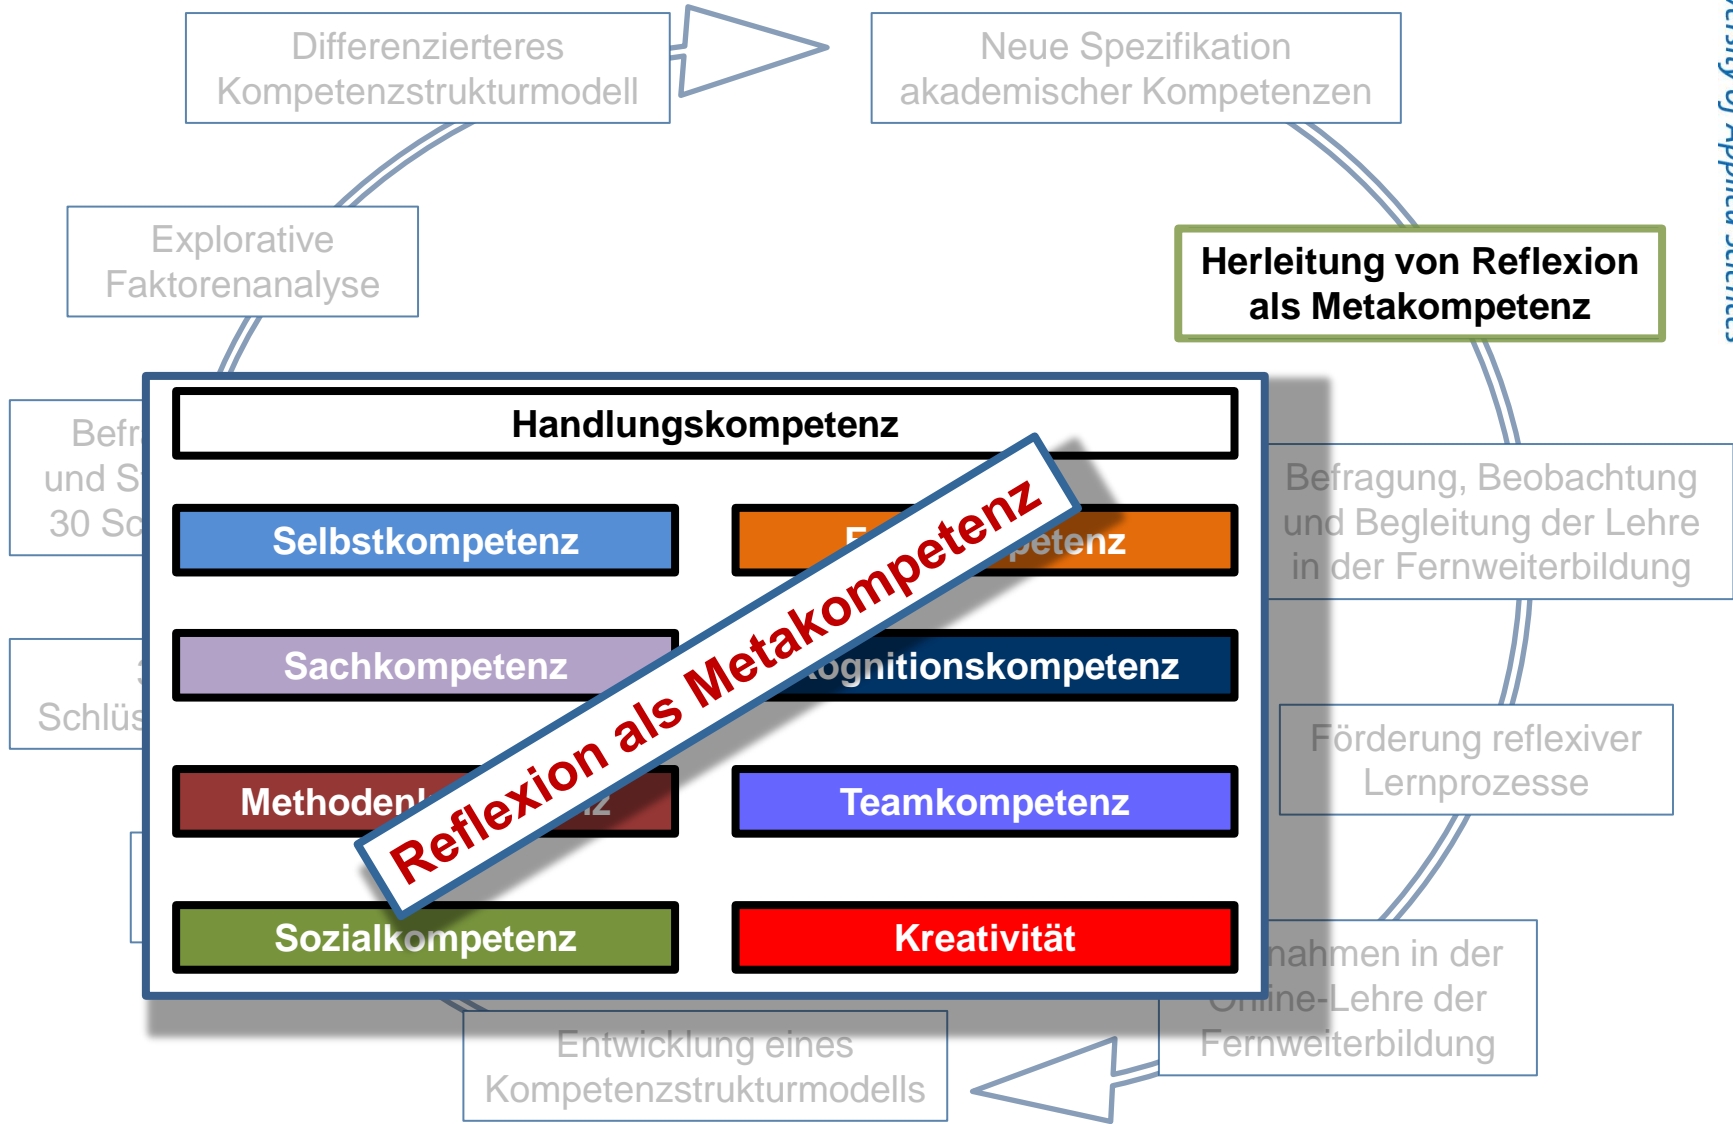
Differenzierteres Kompetenzstrukturmodell

Neue Spezifikation akademischer Kompetenzen

Herleitung von Reflexion als Metakompetenz

Explorative Faktorenanalyse

Befr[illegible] und S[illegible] 30 Sc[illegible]

Schlüs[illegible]

Befragung, Beobachtung und Begleitung der Lehre in der Fernweiterbildung

Förderung reflexiver Lernprozesse

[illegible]nahmen in der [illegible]line-Lehre der Fernweiterbildung

Entwicklung eines Kompetenzstrukturmodells

Handlungskompetenz

Selbstkompetenz

F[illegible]petenz

Sachkompetenz

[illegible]ognitionskompetenz

Methoden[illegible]z

Teamkompetenz

Sozialkompetenz

Kreativität

Reflexion als Metakompetenz

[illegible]rsity of Applied Scienc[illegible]